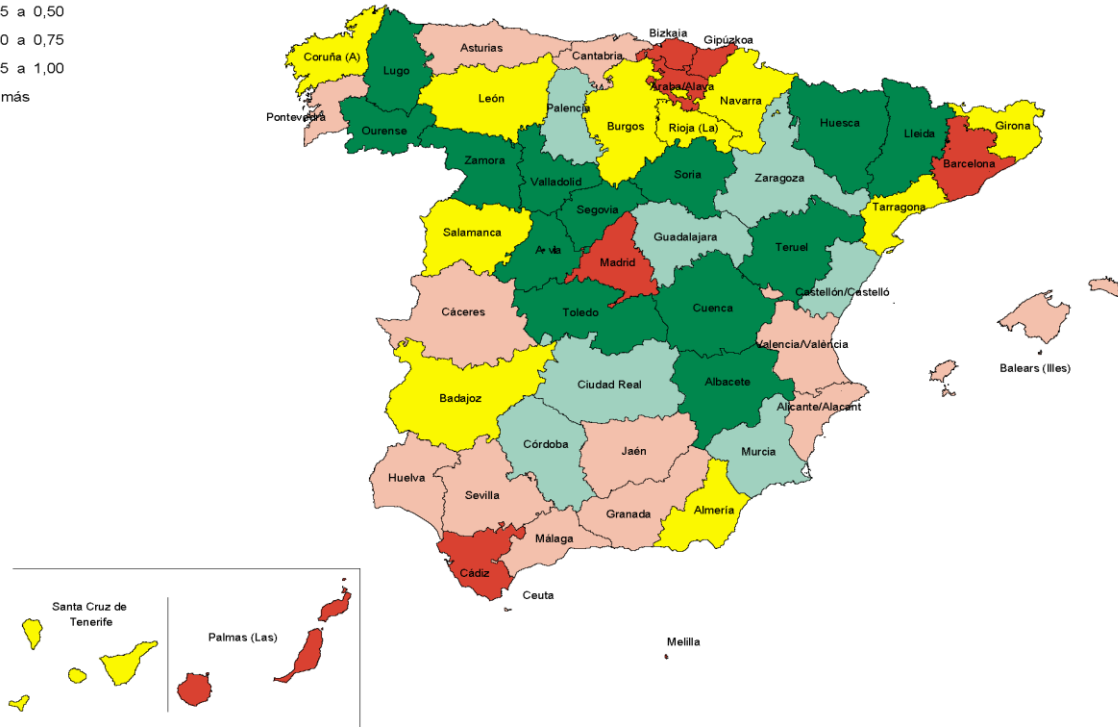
5 a 0,50
0 a 0,75
5 a 1,00
más

Bizkaia
Gipúzkoa
Coruña (A)
Asturias
Cantabria
Lugo
Araba/Álava
León
Navarra
Palencia
Pontevedra
Burgos
Rioja (La)
Huesca
Lleida
Girona
Ourense
Zamora
Barcelona
Soria
Valladolid
Zaragoza
Segovia
Tarragona
Salamanca
Guadalajara
Ávila
Madrid
Teruel
Castellón/Castelló
Cáceres
Toledo
Cuenca
Valencia/València
Balears (Illes)
Ciudad Real
Albacete
Badajoz
Alicante/Alacant
Córdoba
Jaén
Murcia
Huelva
Sevilla
Granada
Almería
Málaga
Cádiz
Ceuta
Melilla
Santa Cruz de Tenerife
Palmas (Las)